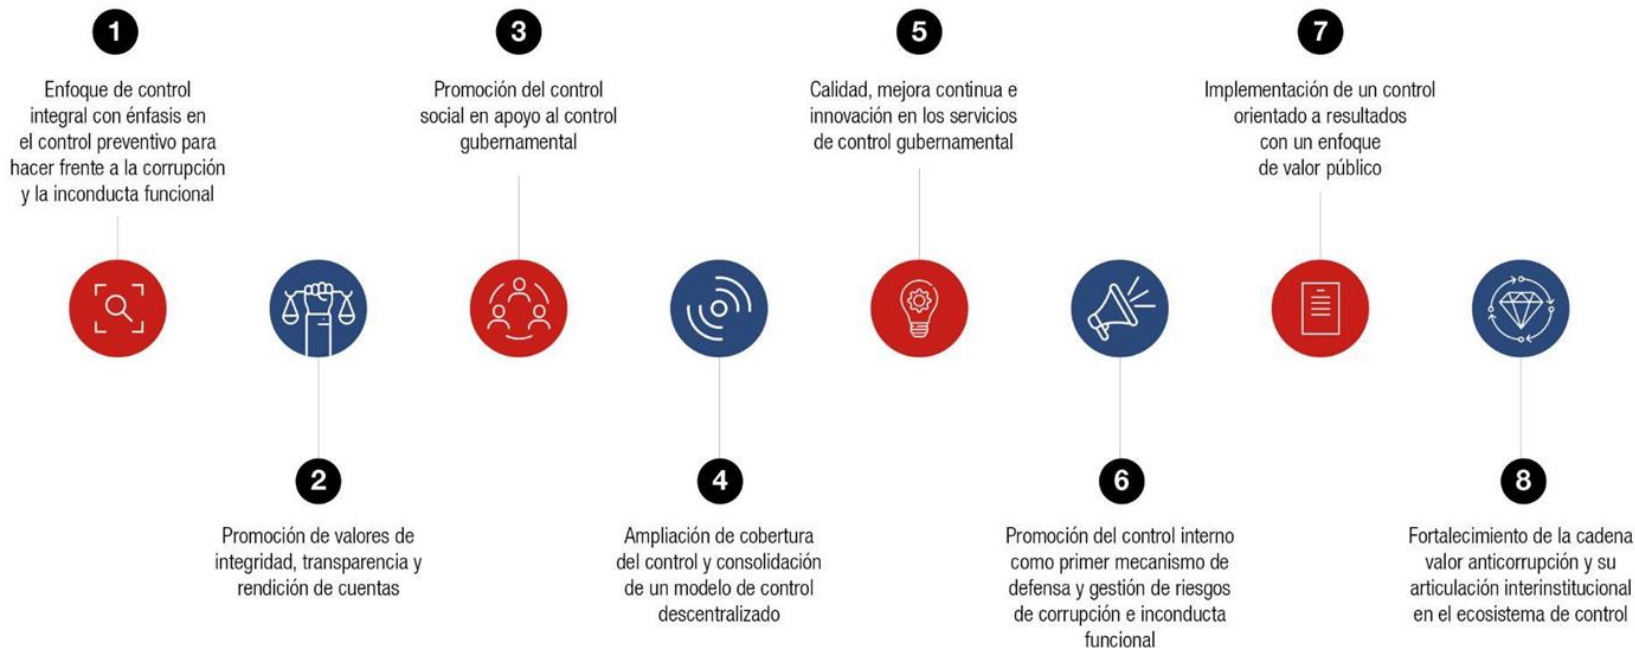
1
Enfoque de control integral con énfasis en el control preventivo para hacer frente a la corrupción y la inconducta funcional

2
Promoción de valores de integridad, transparencia y rendición de cuentas

3
Promoción del control social en apoyo al control gubernamental

4
Ampliación de cobertura del control y consolidación de un modelo de control descentralizado

5
Calidad, mejora continua e innovación en los servicios de control gubernamental

6
Promoción del control interno como primer mecanismo de defensa y gestión de riesgos de corrupción e inconducta funcional

7
Implementación de un control orientado a resultados con un enfoque de valor público

8
Fortalecimiento de la cadena valor anticorrupción y su articulación interinstitucional en el ecosistema de control